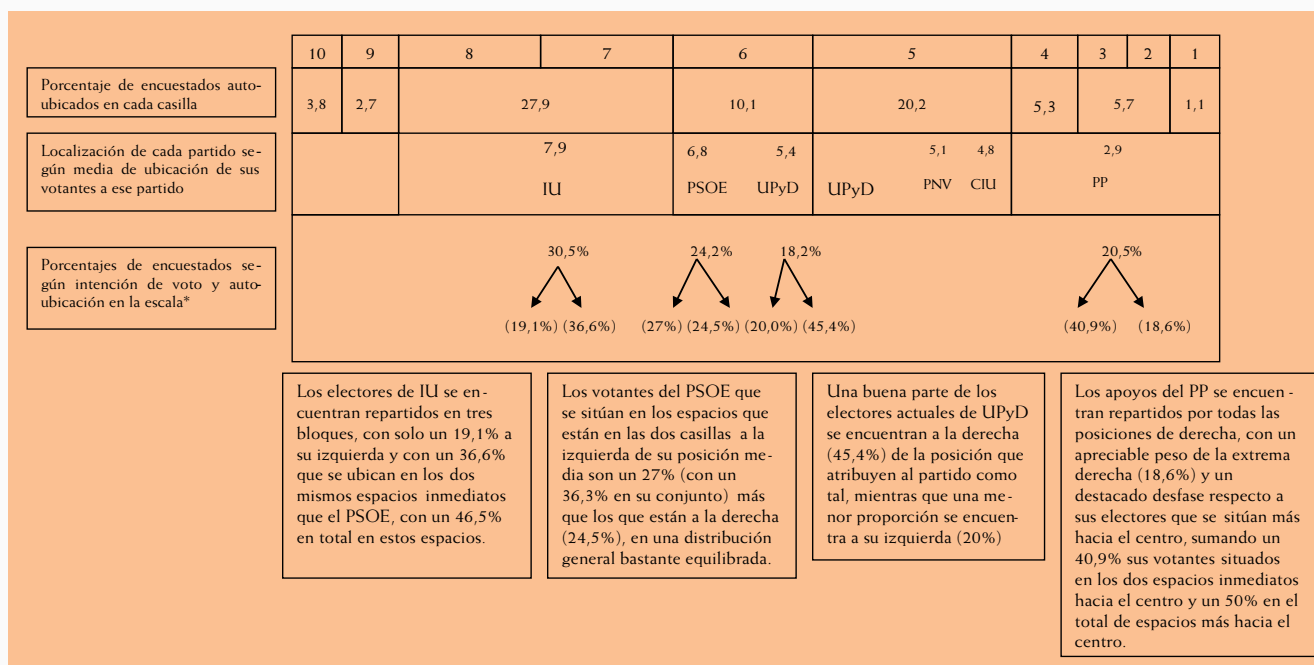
| 10 | 9 | 8 | 7 | 6 | 5 | 4 | 3 | 2 | 1 |
|---|---|---|---|---|---|---|---|---|---|

Porcentaje de encuestados autoubicados en cada casilla

| 3,8 | 2,7 | 27,9 | 10,1 | 20,2 | 5,3 | 5,7 | 1,1 |
|---|---|---|---|---|---|---|---|

Localización de cada partido según media de ubicación de sus votantes a ese partido

7,9 IU

6,8 PSOE

5,4 UPyD

UPyD

5,1 PNV

4,8 CIU

2,9 PP

Porcentajes de encuestados según intención de voto y autoubicación en la escala*

30,5%
(19,1%) (36,6%)

24,2%
(27%) (24,5%)

18,2%
(20,0%) (45,4%)

20,5%
(40,9%) (18,6%)

Los electores de IU se encuentran repartidos en tres bloques, con solo un 19,1% a su izquierda y con un 36,6% que se ubican en los dos mismos espacios inmediatos que el PSOE, con un 46,5% en total en estos espacios.

Los votantes del PSOE que se sitúan en los espacios que están en las dos casillas a la izquierda de su posición media son un 27% (con un 36,3% en su conjunto) más que los que están a la derecha (24,5%), en una distribución general bastante equilibrada.

Una buena parte de los electores actuales de UPyD se encuentran a la derecha (45,4%) de la posición que atribuyen al partido como tal, mientras que una menor proporción se encuentra a su izquierda (20%)

Los apoyos del PP se encuentran repartidos por todas las posiciones de derecha, con un apreciable peso de la extrema derecha (18,6%) y un destacado desfase respecto a sus electores que se sitúan más hacia el centro, sumando un 40,9% sus votantes situados en los dos espacios inmediatos hacia el centro y un 50% en el total de espacios más hacia el centro.